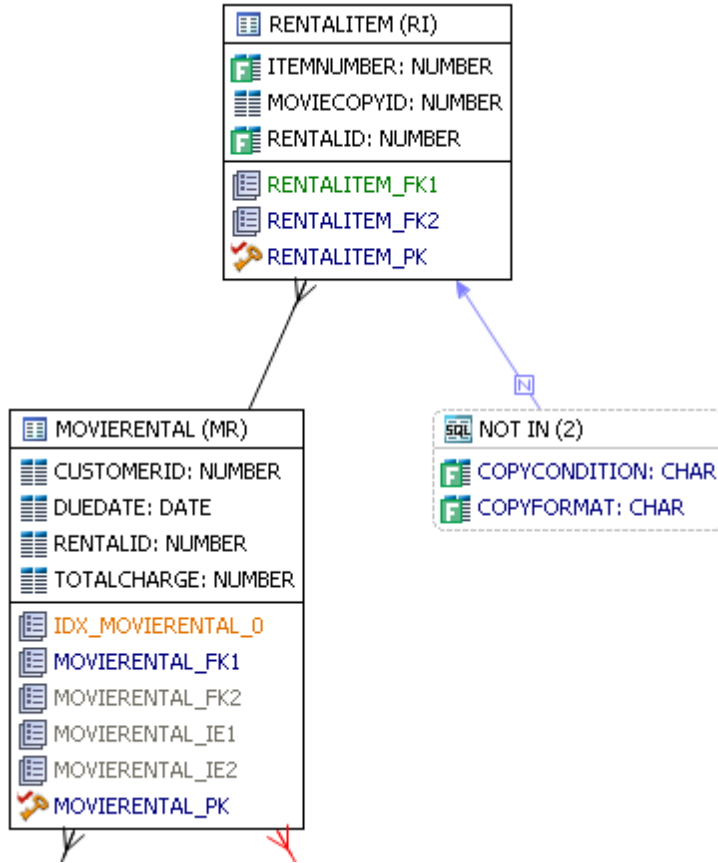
RENTALITEM (RI)
F ITEMNUMBER: NUMBER
MOVIECOPYID: NUMBER
F RENTALID: NUMBER
RENTALITEM_FK1
RENTALITEM_FK2
RENTALITEM_PK

N

SQL NOT IN (2)
F COPYCONDITION: CHAR
F COPYFORMAT: CHAR

MOVIERENTAL (MR)
CUSTOMERID: NUMBER
DUEDATE: DATE
RENTALID: NUMBER
TOTALCHARGE: NUMBER
IDX_MOVIERENTAL_0
MOVIERENTAL_FK1
MOVIERENTAL_FK2
MOVIERENTAL_IE1
MOVIERENTAL_IE2
MOVIERENTAL_PK